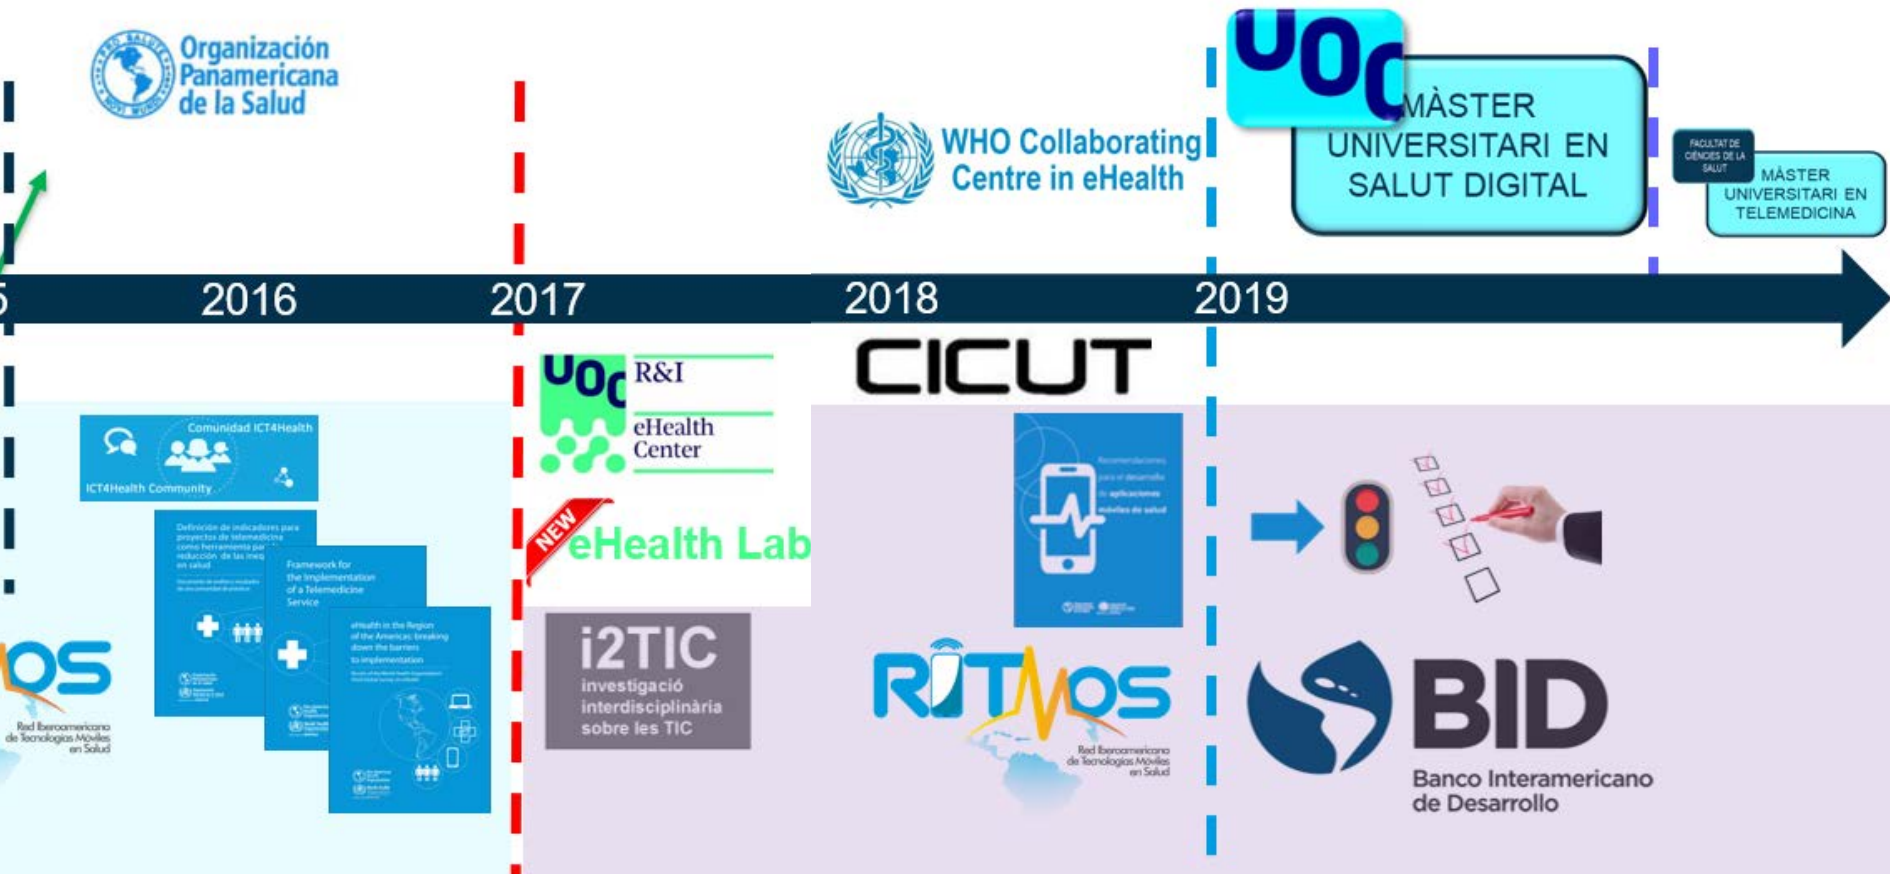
Organización Panamericana de la Salud

WHO Collaborating Centre in eHealth

UOC

MÀSTER UNIVERSITARI EN SALUT DIGITAL

FACULTAT DE CIÈNCIES DE LA SALUT

MÀSTER UNIVERSITARI EN TELEMEDICINA

5 2016 2017 2018 2019

UOC R&I eHealth Center

CICUT

Comunidad ICT4Health

ICT4Health Community

Definición de indicadores para proyectos de telemedicina como herramienta par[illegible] reducción de las ineq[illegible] en salud

Framework for the Implementation of a Telemedicine Service

eHealth in the Region of the Americas: breaking down the barriers to implementation

NEW eHealth Lab

i2TIC investigació interdisciplinària sobre les TIC

Recomendaciones para el desarrollo de aplicaciones móviles de salud

OS Red Iberoamericana de Tecnologías Móviles en Salud

RITMOS Red Iberoamericana de Tecnologías Móviles en Salud

BID Banco Interamericano de Desarrollo